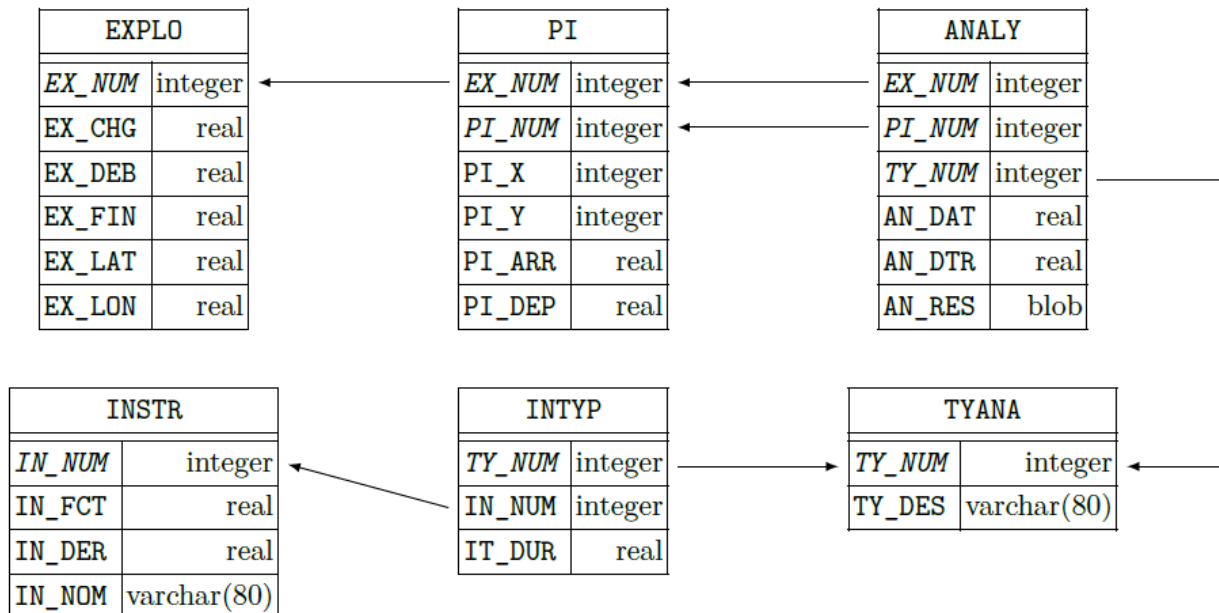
| EXPLO | |
|---|---|
| *EX_NUM* | integer |
| EX_CHG | real |
| EX_DEB | real |
| EX_FIN | real |
| EX_LAT | real |
| EX_LON | real |

| PI | |
|---|---|
| *EX_NUM* | integer |
| *PI_NUM* | integer |
| PI_X | integer |
| PI_Y | integer |
| PI_ARR | real |
| PI_DEP | real |

| ANALY | |
|---|---|
| *EX_NUM* | integer |
| *PI_NUM* | integer |
| *TY_NUM* | integer |
| AN_DAT | real |
| AN_DTR | real |
| AN_RES | blob |

| INSTR | |
|---|---|
| *IN_NUM* | integer |
| IN_FCT | real |
| IN_DER | real |
| IN_NOM | varchar(80) |

| INTYP | |
|---|---|
| *TY_NUM* | integer |
| IN_NUM | integer |
| IT_DUR | real |

| TYANA | |
|---|---|
| *TY_NUM* | integer |
| TY_DES | varchar(80) |